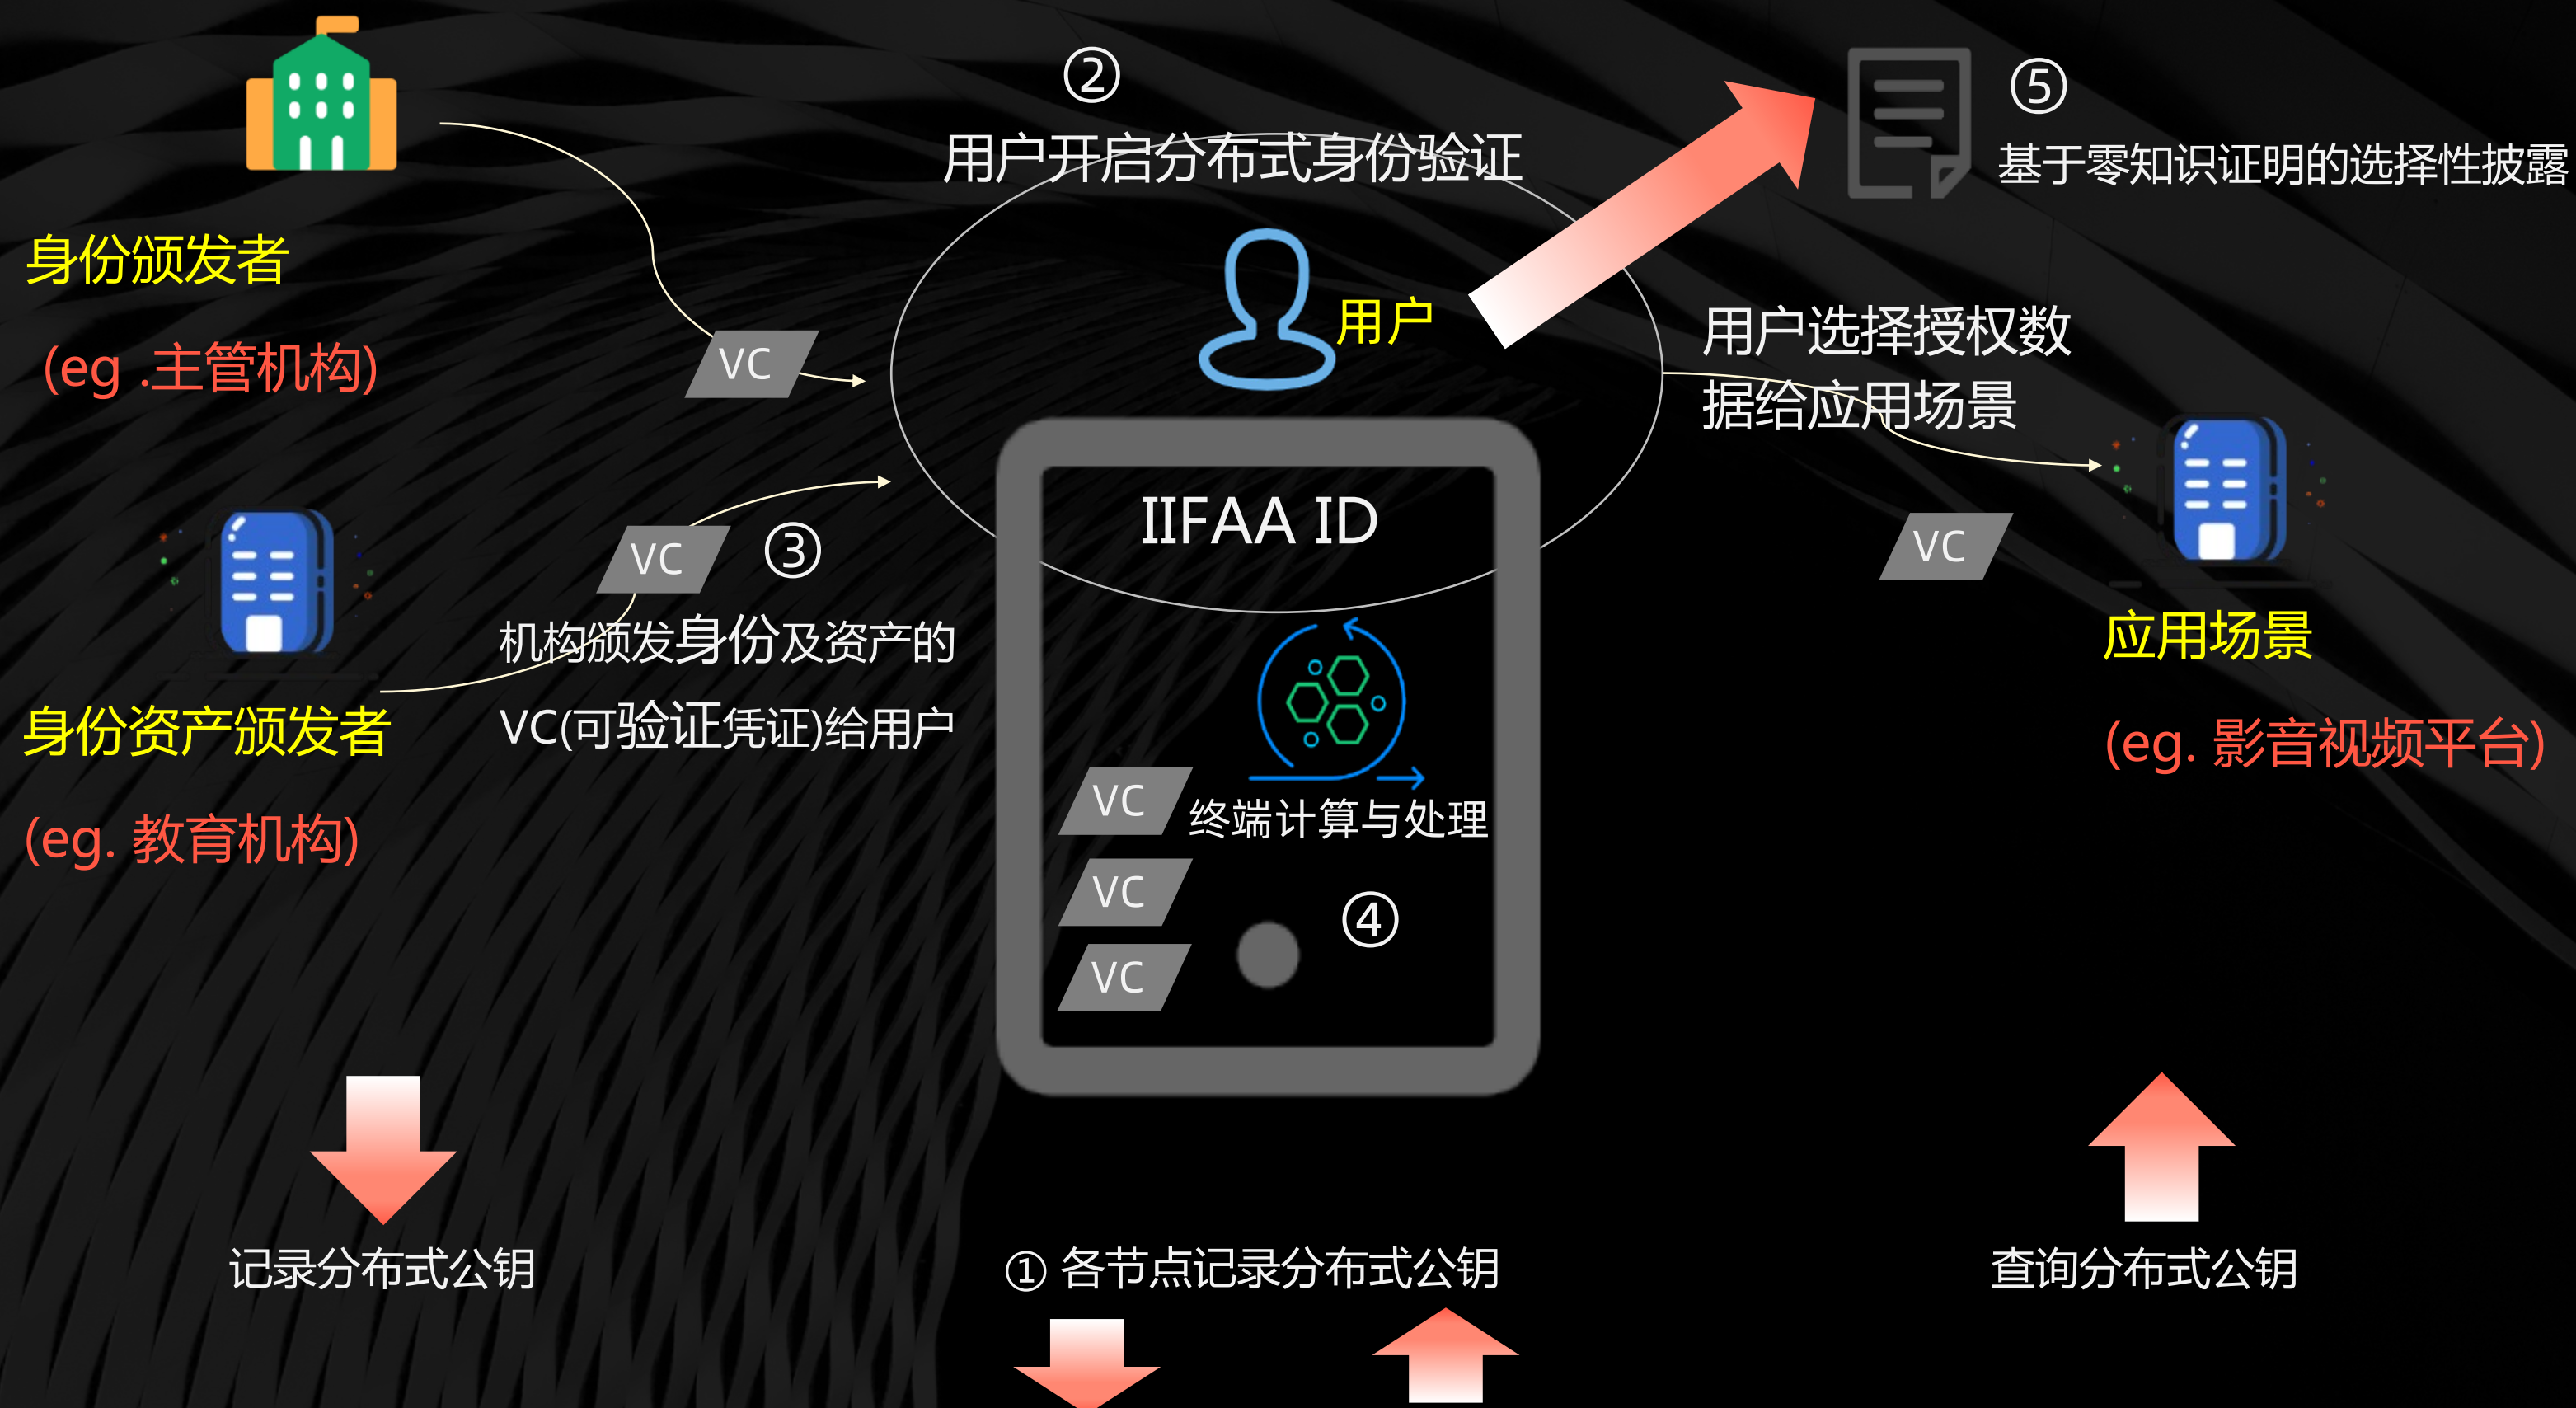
②
用户开启分布式身份验证

⑤
基于零知识证明的选择性披露

身份颁发者

(eg .主管机构)

VC

用户

用户选择授权数据给应用场景

IIFAA ID

VC

③

VC

机构颁发身份及资产的VC(可验证凭证)给用户

身份资产颁发者

(eg. 教育机构)

应用场景

(eg. 影音视频平台)

VC

终端计算与处理

VC

④

VC

记录分布式公钥

① 各节点记录分布式公钥

查询分布式公钥